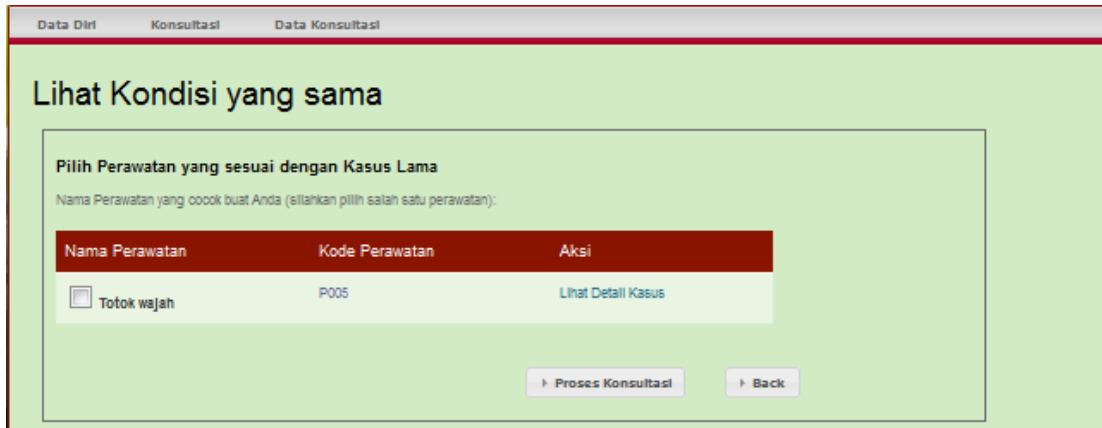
Data Diri Konsultasi Data Konsultasi

Lihat Kondisi yang sama

Pilih Perawatan yang sesuai dengan Kasus Lama

Nama Perawatan yang cocok buat Anda (silahkan pilih salah satu perawatan):

| Nama Perawatan | Kode Perawatan | Aksi |
|---|---|---|
| Totok wajah | P005 | Lihat Detail Kasus |

Proses Konsultasi Back